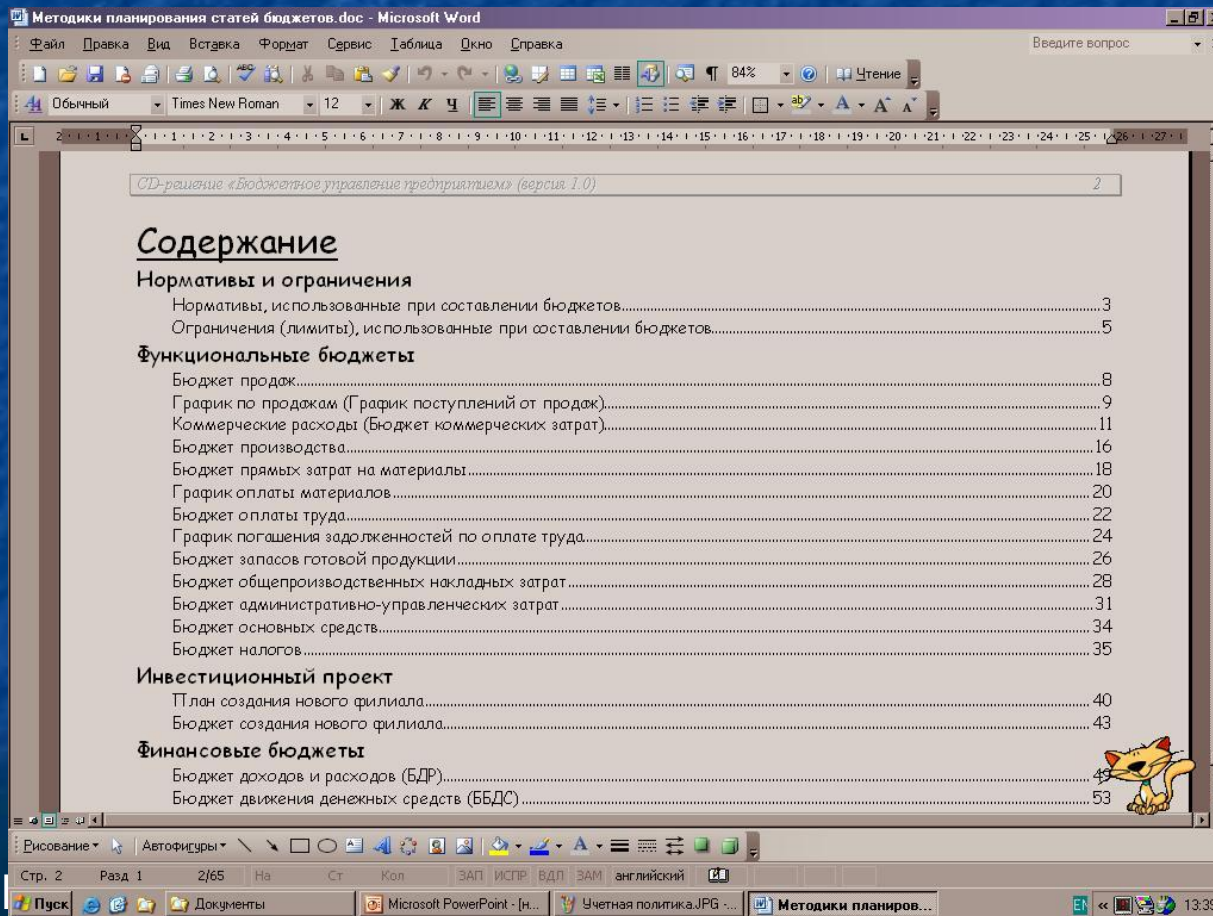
Методики планирования статей бюджетов.doc - Microsoft Word

Файл Правка Вид Вставка Формат Сервис Таблица Окно Справка

Введите вопрос

84% Чтение

Обычный Times New Roman 12 Ж К Ч

CD-решение «Бюджетное управление предприятием» (версия 1.0) 2

Содержание

Нормативы и ограничения

Нормативы, использованные при составлении бюджетов 3

Ограничения (лимиты), использованные при составлении бюджетов 5

Функциональные бюджеты

Бюджет продаж 8

График по продажам (График поступлений от продаж) 9

Коммерческие расходы (Бюджет коммерческих затрат) 11

Бюджет производства 16

Бюджет прямых затрат на материалы 18

График оплаты материалов 20

Бюджет оплаты труда 22

График погашения задолженностей по оплате труда 24

Бюджет запасов готовой продукции 26

Бюджет общепроизводственных накладных затрат 28

Бюджет административно-управленческих затрат 31

Бюджет основных средств 34

Бюджет налогов 35

Инвестиционный проект

План создания нового филиала 40

Бюджет создания нового филиала 43

Финансовые бюджеты

Бюджет доходов и расходов (БДР) 4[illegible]

Бюджет движения денежных средств (ББДС) 53

Рисование Автофигуры

Стр. 2 Разд 1 2/65 На Ст Кол ЗАП ИСПР ВДЛ ЗАМ английский

Пуск Документы Microsoft PowerPoint - [н... Учетная политика.JPG -... Методики планиров...

EN 13:39